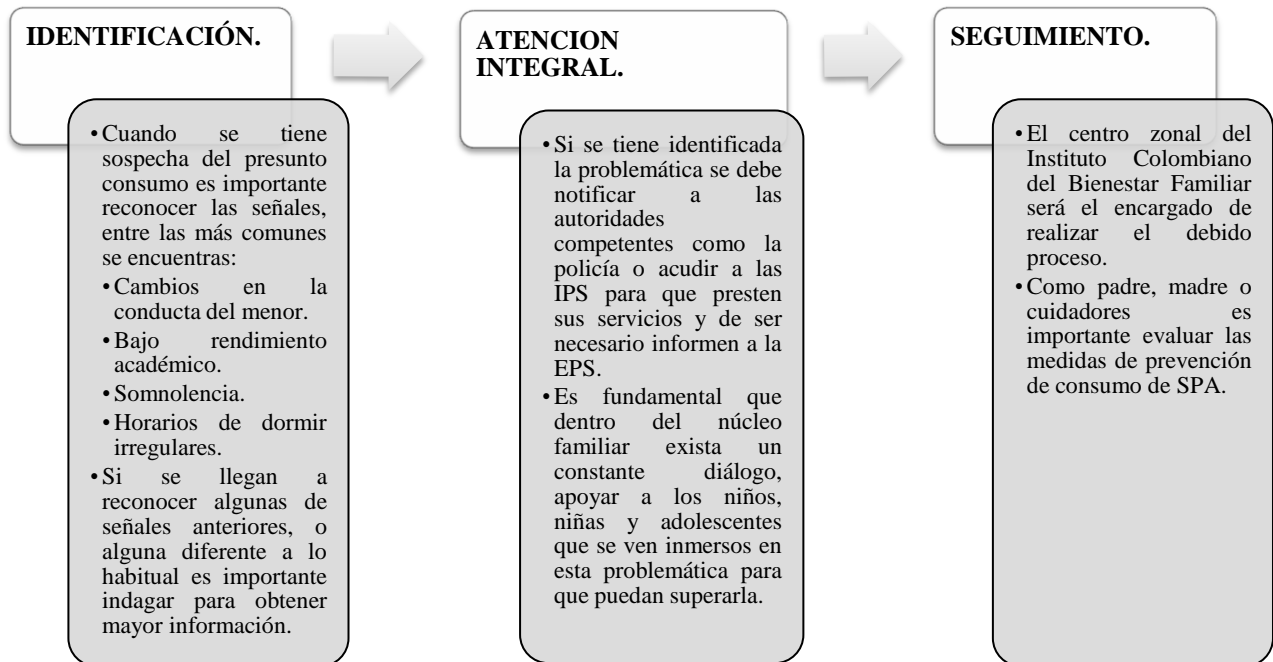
IDENTIFICACIÓN.

• Cuando se tiene sospecha del presunto consumo es importante reconocer las señales, entre las más comunes se encuentras:
• Cambios en la conducta del menor.
• Bajo rendimiento académico.
• Somnolencia.
• Horarios de dormir irregulares.
• Si se llegan a reconocer algunas de señales anteriores, o alguna diferente a lo habitual es importante indagar para obtener mayor información.

ATENCION INTEGRAL.

• Si se tiene identificada la problemática se debe notificar a las autoridades competentes como la policía o acudir a las IPS para que presten sus servicios y de ser necesario informen a la EPS.
• Es fundamental que dentro del núcleo familiar exista un constante diálogo, apoyar a los niños, niñas y adolescentes que se ven inmersos en esta problemática para que puedan superarla.

SEGUIMIENTO.

• El centro zonal del Instituto Colombiano del Bienestar Familiar será el encargado de realizar el debido proceso.
• Como padre, madre o cuidadores es importante evaluar las medidas de prevención de consumo de SPA.